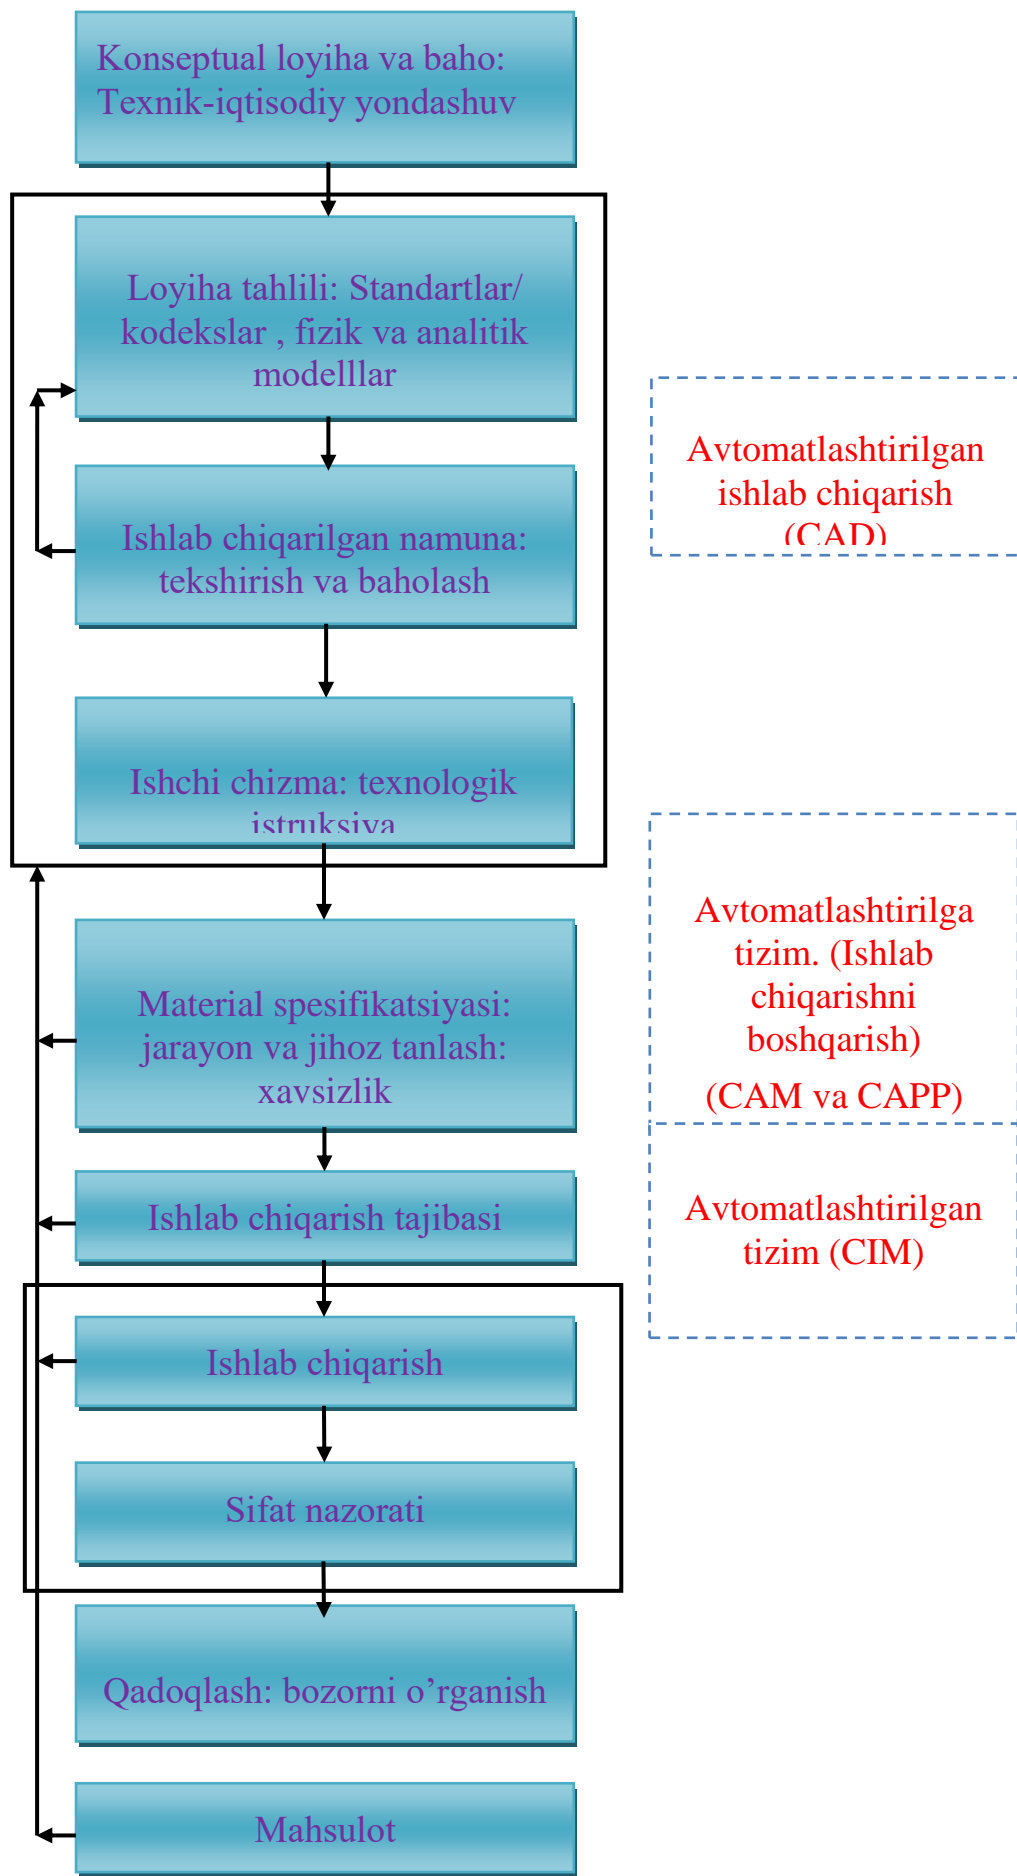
Konseptual loyiha va baho: Texnik-iqtisodiy yondashuv

Loyiha tahlili: Standartlar/ kodekslar , fizik va analitik modelllar

Ishlab chiqarilgan namuna: tekshirish va baholash

Ishchi chizma: texnologik istruksiya

Material spesifikatsiyasi: jarayon va jihoz tanlash: xavsizlik

Ishlab chiqarish tajibasi

Ishlab chiqarish

Sifat nazorati

Qadoqlash: bozorni o’rganish

Mahsulot

Avtomatlashtirilgan ishlab chiqarish (CAD)

Avtomatlashtirilga tizim. (Ishlab chiqarishni boshqarish)

(CAM va CAPP)

Avtomatlashtirilgan tizim (CIM)